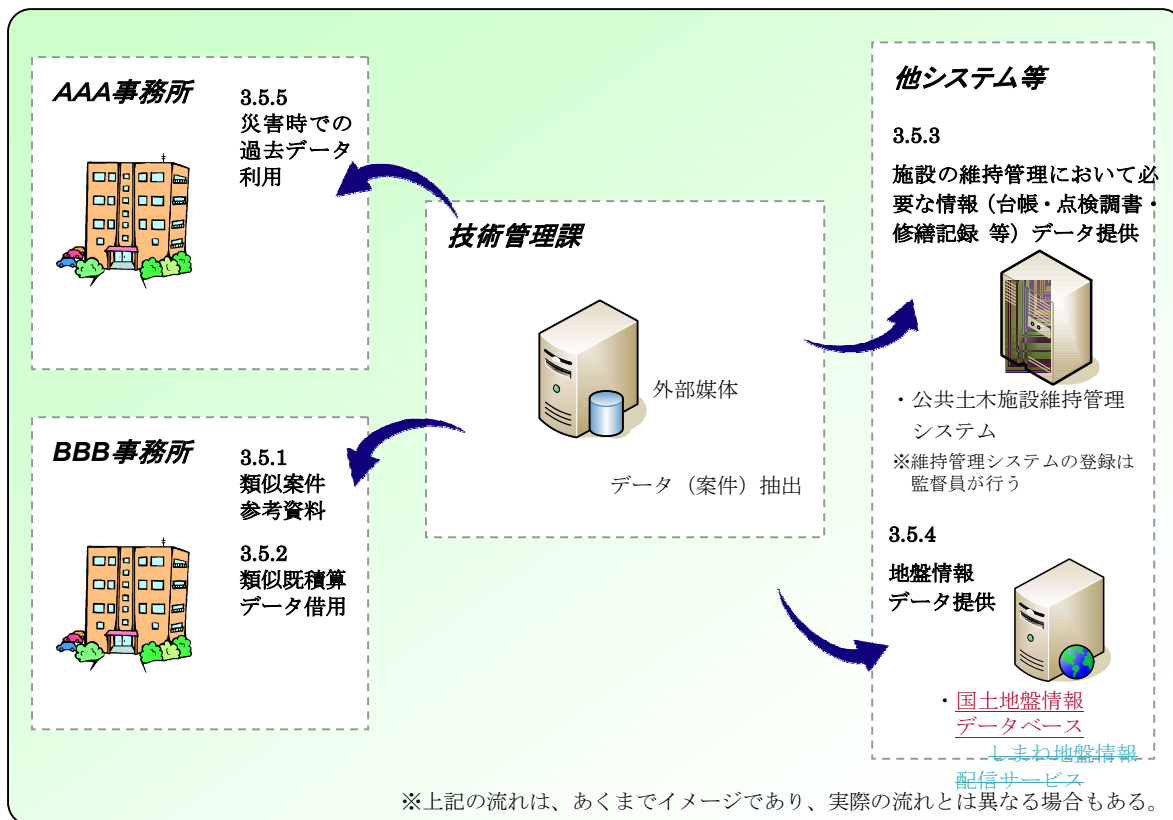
AAA事務所

3.5.5
災害時での
過去データ
利用

技術管理課

外部媒体

データ（案件）抽出

BBB事務所

3.5.1
類似案件
参考資料

3.5.2
類似既積算
データ借用

他システム等

3.5.3
施設の維持管理において必要な情報（台帳・点検調書・修繕記録 等）データ提供

・公共土木施設維持管理システム
※維持管理システムの登録は監督員が行う

3.5.4
地盤情報
データ提供

・国土地盤情報データベース
しまね地盤情報配信サービス

※上記の流れは、あくまでイメージであり、実際の流れとは異なる場合もある。